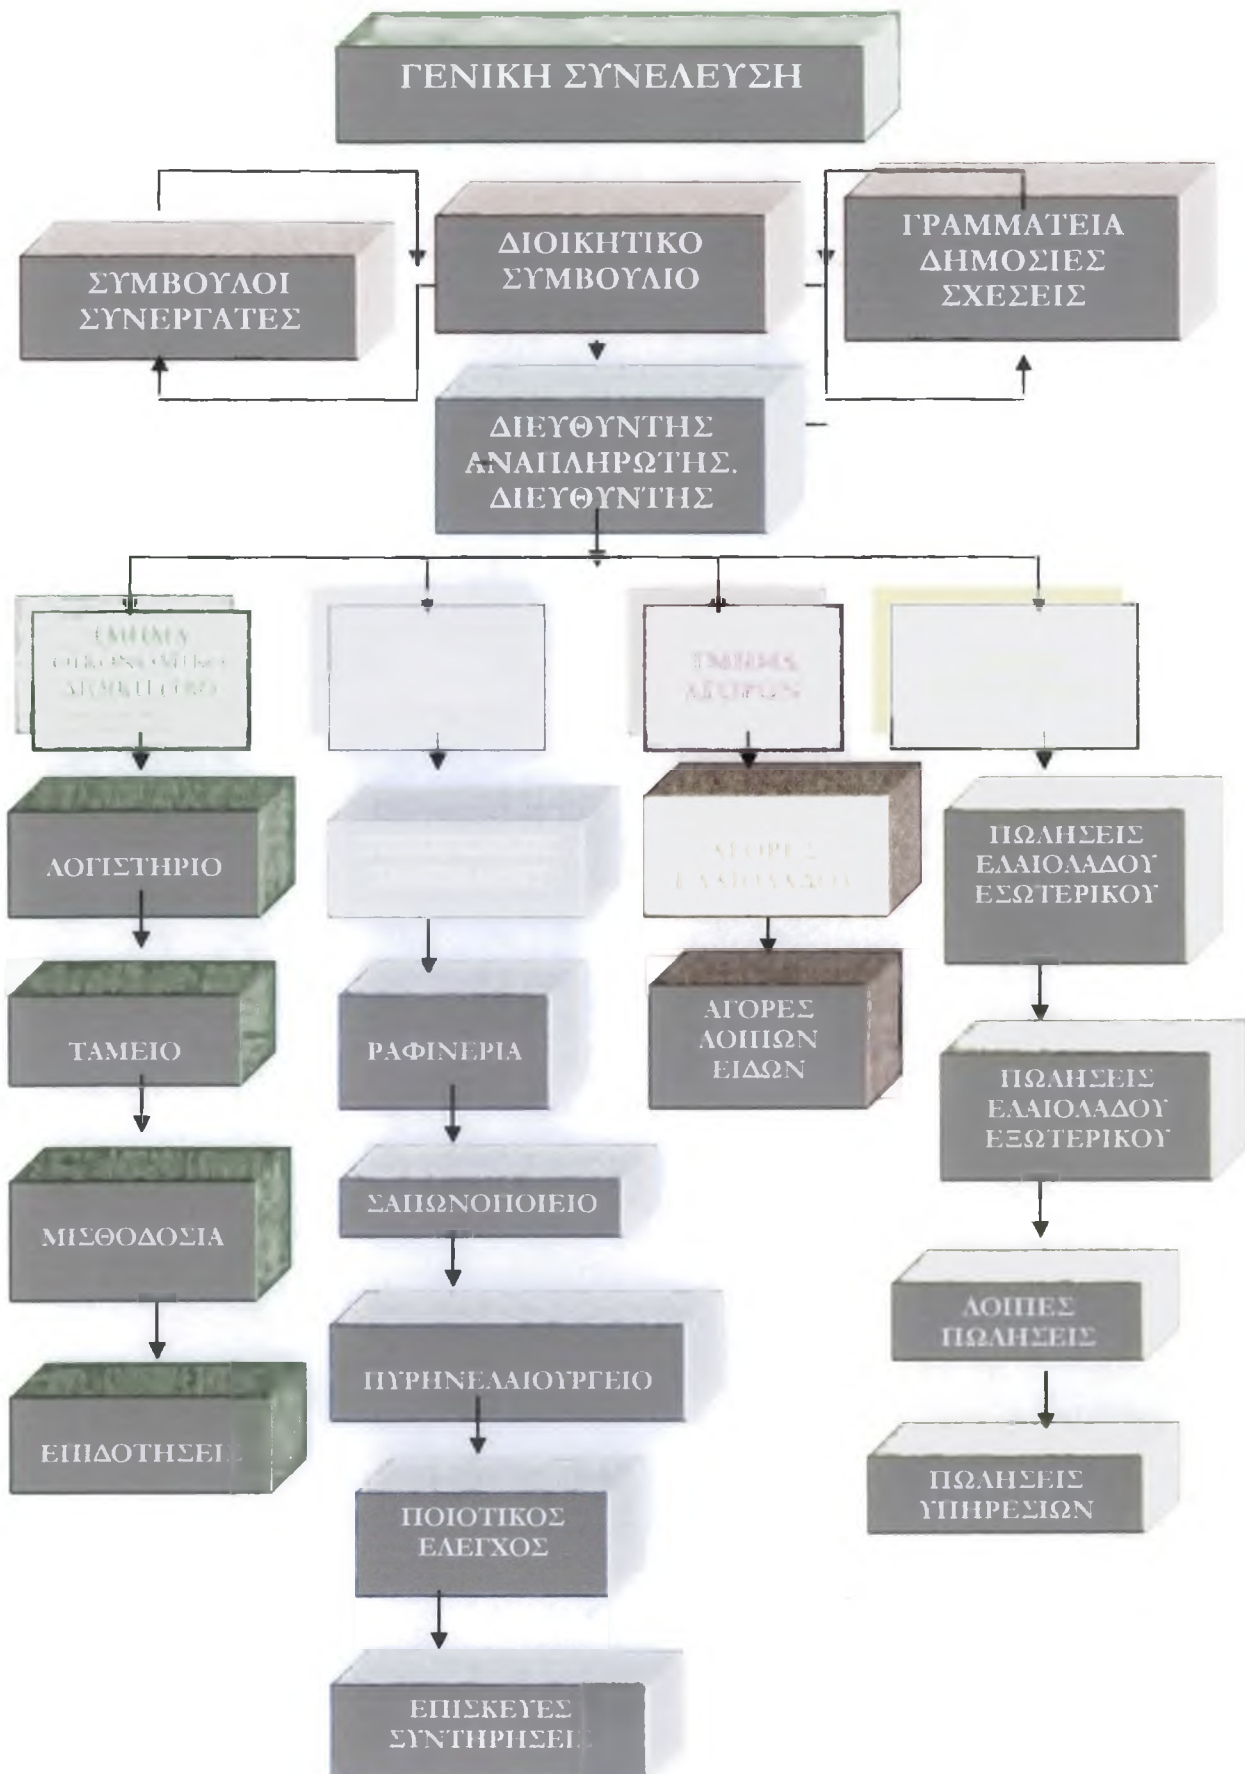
ΓΕΝΙΚΗ ΣΥΝΕΛΕΥΣΗ

ΣΥΜΒΟΥΛΟΙ ΣΥΝΕΡΓΑΤΕΣ

ΔΙΟΙΚΗΤΙΚΟ ΣΥΜΒΟΥΛΙΟ

ΓΡΑΜΜΑΤΕΙΑ ΔΗΜΟΣΙΕΣ ΣΧΕΣΕΙΣ

ΔΙΕΥΘΥΝΤΗΣ ΑΝΑΠΛΗΡΩΤΗΣ. ΔΙΕΥΘΥΝΤΗΣ

ΤΜΗΜΑ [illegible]

ΤΜΗΜΑ ΑΓΟΡΩΝ

ΛΟΓΙΣΤΗΡΙΟ

ΤΑΜΕΙΟ

ΜΙΣΘΟΔΟΣΙΑ

ΕΠΙΔΟΤΗΣΕΙ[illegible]

ΡΑΦΙΝΕΡΙΑ

ΣΑΠΩΝΟΠΟΙΕΙΟ

ΠΥΡΗΝΕΛΑΙΟΥΡΓΕΙΟ

ΠΟΙΟΤΙΚΟΣ ΕΛΕΓΧΟΣ

ΕΠΙΣΚΕΥΕΣ ΣΥΝΤΗΡΗΣΕΙ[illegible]

ΑΓΟΡΕΣ ΕΛΑΙΟΛΑΔΟΥ

ΑΓΟΡΕΣ ΛΟΙΠΩΝ ΕΙΔΩΝ

ΠΩΛΗΣΕΙΣ ΕΛΑΙΟΛΑΔΟΥ ΕΣΩΤΕΡΙΚΟΥ

ΠΩΛΗΣΕΙΣ ΕΛΑΙΟΛΑΔΟΥ ΕΞΩΤΕΡΙΚΟΥ

ΛΟΙΠΕΣ ΠΩΛΗΣΕΙΣ

ΠΩΛΗΣΕΙΣ ΥΠΗΡΕΣΙΩΝ